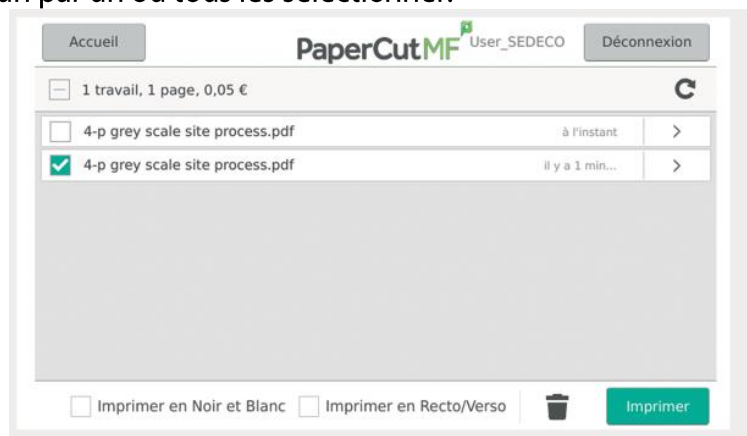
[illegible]

Accueil

PaperCutMF User_SEDECO

Déconnexion

1 travail, 1 page, 0,05 €

4-p grey scale site process.pdf à l'instant >

4-p grey scale site process.pdf il y a 1 min... >

Imprimer en Noir et Blanc

Imprimer en Recto/Verso

Imprimer